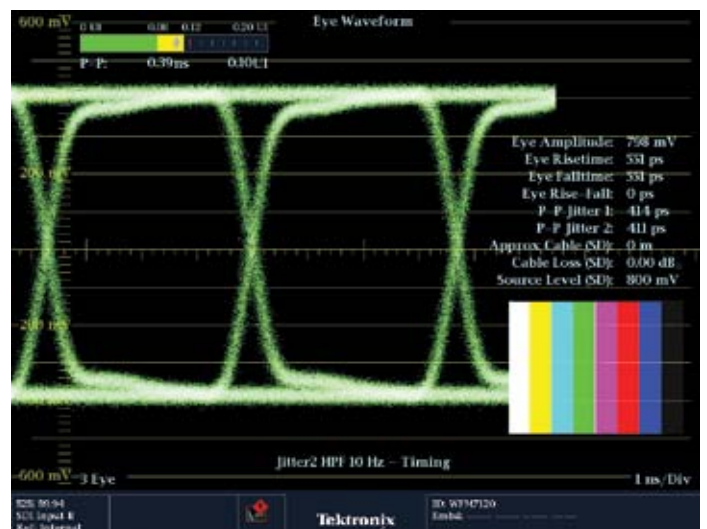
600 mV
0.10 0.08 0.12 0.20 UI
P-P: 0.39ns 0.10UI

Eye Waveform

200 mV

-200 mV

-600 mV 3 Eye

Eye Amplitude: 798 mV
Eye Risetime: 551 ps
Eye Falltime: 551 ps
Eye Rise-Fall: 0 ps
P-P Jitter 1: 414 ps
P-P Jitter 2: 411 ps
Approx Cable (SD): 0 m
Cable Loss (SD): 0.00 dB
Source Level (SD): 800 mV

Jitter2 HPF 10 Hz – Timing

1 ns/Div

525 59.94
SDI Input B
Ref: Internal

Tektronix

ID: WFM7120
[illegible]